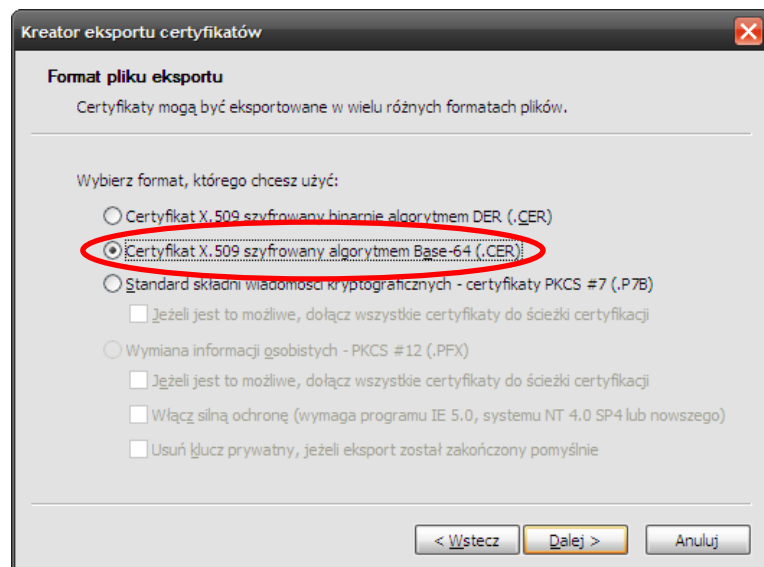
Kreator eksportu certyfikatów

Format pliku eksportu

Certyfikaty mogą być eksportowane w wielu różnych formatach plików.

Wybierz format, którego chcesz użyć:

Certyfikat X.509 szyfrowany binarnie algorytmem DER (.CER)

Certyfikat X.509 szyfrowany algorytmem Base-64 (.CER)

Standard składni wiadomości kryptograficznych - certyfikaty PKCS #7 (.P7B)

Jeżeli jest to możliwe, dołącz wszystkie certyfikaty do ścieżki certyfikacji

Wymiana informacji osobistych - PKCS #12 (.PFX)

Jeżeli jest to możliwe, dołącz wszystkie certyfikaty do ścieżki certyfikacji

Włącz silną ochronę (wymaga programu IE 5.0, systemu NT 4.0 SP4 lub nowszego)

Usuń klucz prywatny, jeżeli eksport został zakończony pomyślnie

< Wstecz | Dalej > | Anuluj